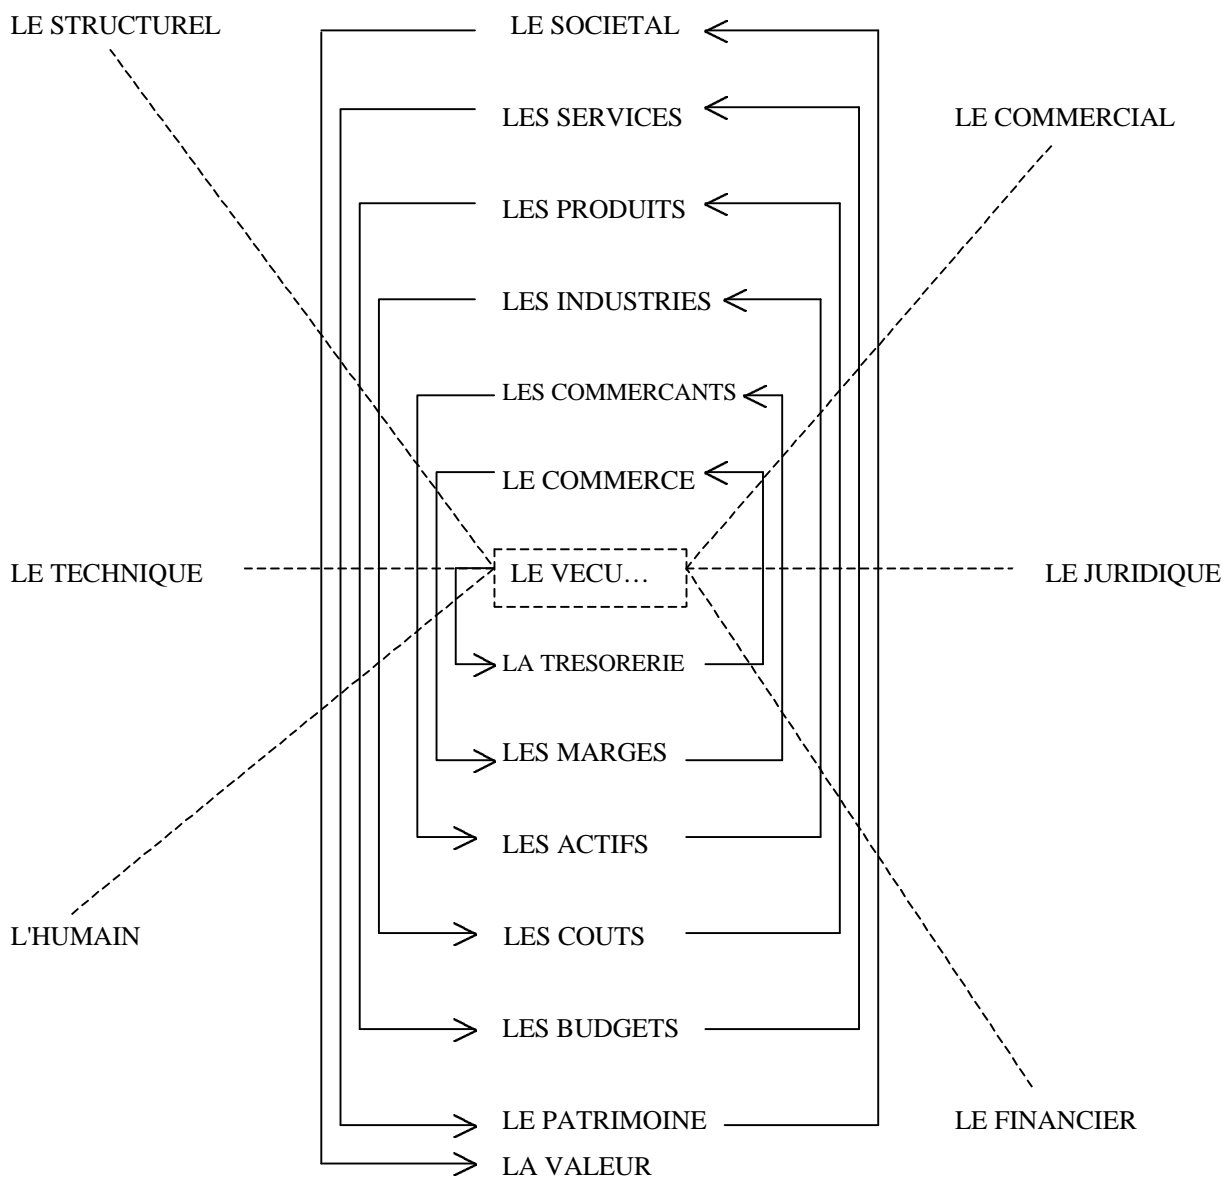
LE STRUCTUREL
LE SOCIETAL
LES SERVICES
LE COMMERCIAL
LES PRODUITS
LES INDUSTRIES
LES COMMERCANTS
LE COMMERCE
LE TECHNIQUE
LE VECU…
LE JURIDIQUE
LA TRESORERIE
LES MARGES
LES ACTIFS
L'HUMAIN
LES COUTS
LES BUDGETS
LE PATRIMOINE
LE FINANCIER
LA VALEUR